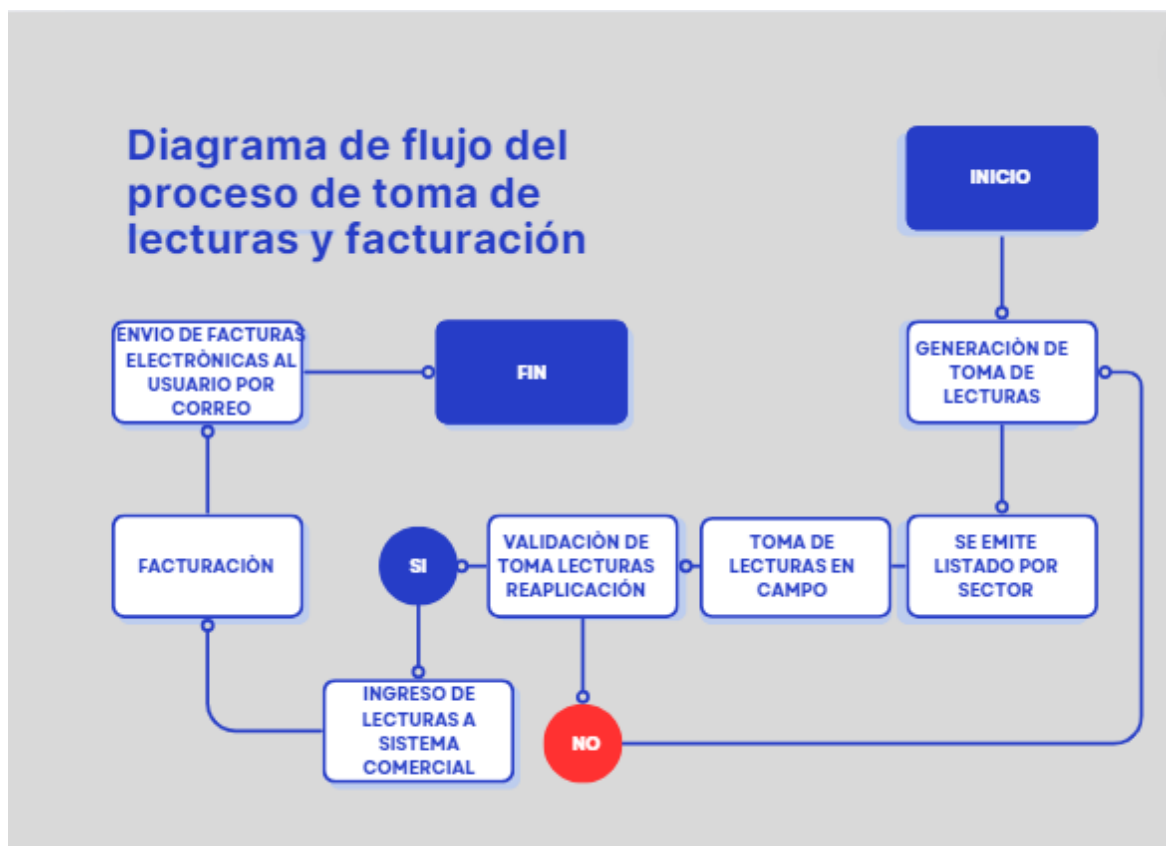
Diagrama de flujo del proceso de toma de lecturas y facturación

INICIO

GENERACIÒN DE TOMA DE LECTURAS

SE EMITE LISTADO POR SECTOR

TOMA DE LECTURAS EN CAMPO

VALIDACIÒN DE TOMA LECTURAS REAPLICACIÓN

SI

NO

INGRESO DE LECTURAS A SISTEMA COMERCIAL

FACTURACIÒN

ENVIO DE FACTURAS ELECTRÒNICAS AL USUARIO POR CORREO

FIN